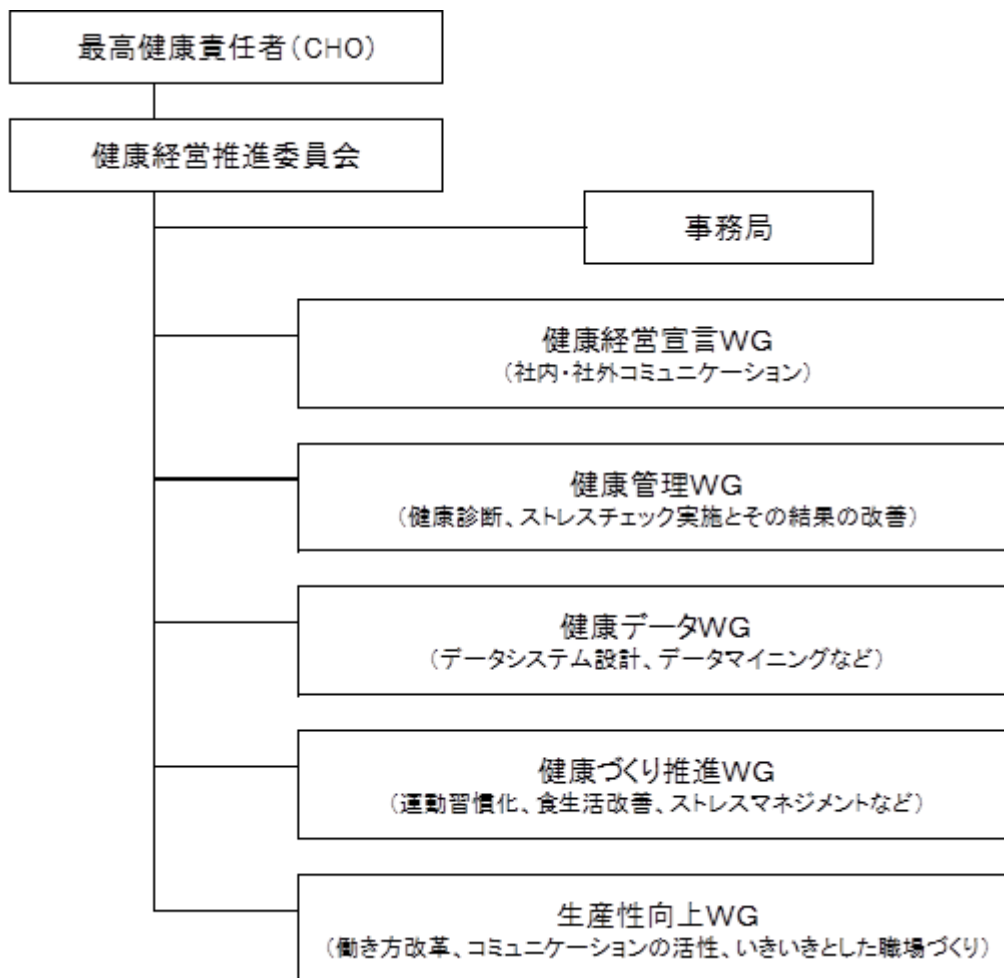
最高健康責任者（CHO）

健康経営推進委員会

事務局

健康経営宣言WG
（社内・社外コミュニケーション）

健康管理WG
（健康診断、ストレスチェック実施とその結果の改善）

健康データWG
（データシステム設計、データマイニングなど）

健康づくり推進WG
（運動習慣化、食生活改善、ストレスマネジメントなど）

生産性向上WG
（働き方改革、コミュニケーションの活性、いきいきとした職場づくり）